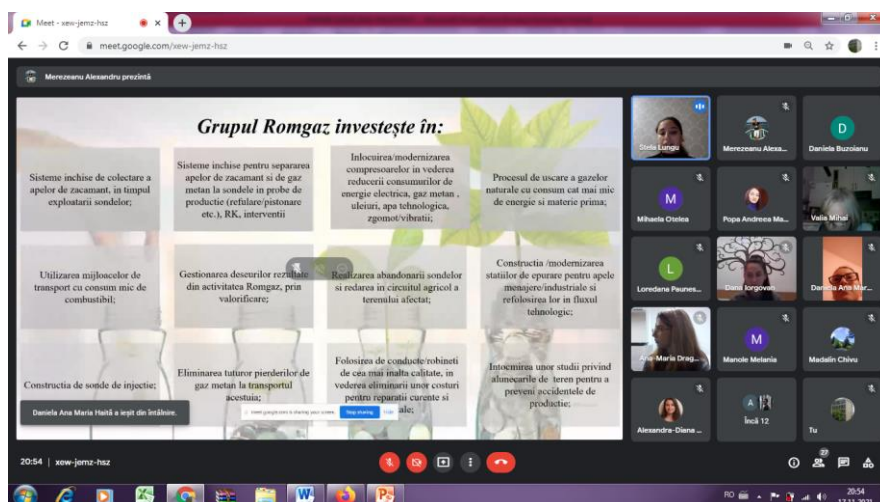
Meet - xew-jemz-hsz

meet.google.com/xew-jemz-hsz

Merezeanu Alexandru prezintă

Grupul Romgaz investește în:

Sisteme inchise de colectare a apelor de zacamant, in timpul exploatarii sondelor;

Sisteme inchise pentru separarea apelor de zacamant si de gaz metan la sondele in probe de productie (refulare/pistonare etc.), RK, interventii

Inlocuirea/modernizarea compresoarelor in vederea reducerii consumurilor de energie electrica, gaz metan, uleiuri, apa tehnologica, zgomot/vibratii;

Procesul de uscare a gazelor naturale cu consum cat mai mic de energie si materie prima;

Utilizarea mijloacelor de transport cu consum mic de combustibil;

Gestionarea deseurilor rezultate din activitatea Romgaz, prin valorificare;

Realizarea abandonarii sondelor si redarea in circuitul agricol a terenului afectat;

Constructia /modernizarea statiilor de epurare pentru apele menajere/industriale si refolosirea lor in fluxul tehnologic;

Constructia de sonde de injectie;

Eliminarea tuturor pierderilor de gaz metan la transportul acestuia;

Folosirea de conducte/robineti de cea mai inalta calitate, in vederea eliminarii unor costuri pentru reparatii curente si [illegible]ale;

Intocmirea unor studii privind alunecarile de teren pentru a preveni accidentele de productie;

Daniela Ana Maria Haită a ieșit din întâlnire.

meet.google.com is sharing your screen. Stop sharing Hide

Stela Lungu
Merezeanu Alexa...
D
Daniela Buzoianu
M
Mihaela Otelea
Popa Andreea Ma...
Valia Mihai
L
Loredana Paunes...
Dana Iorgovan
Daniela Ana Mar...
Ana-Maria Drag...
M
Manole Melania
Madalin Chivu
Alexandra-Diana ...
Încă 12
Tu

20:54 | xew-jemz-hsz

27

RO 20:54